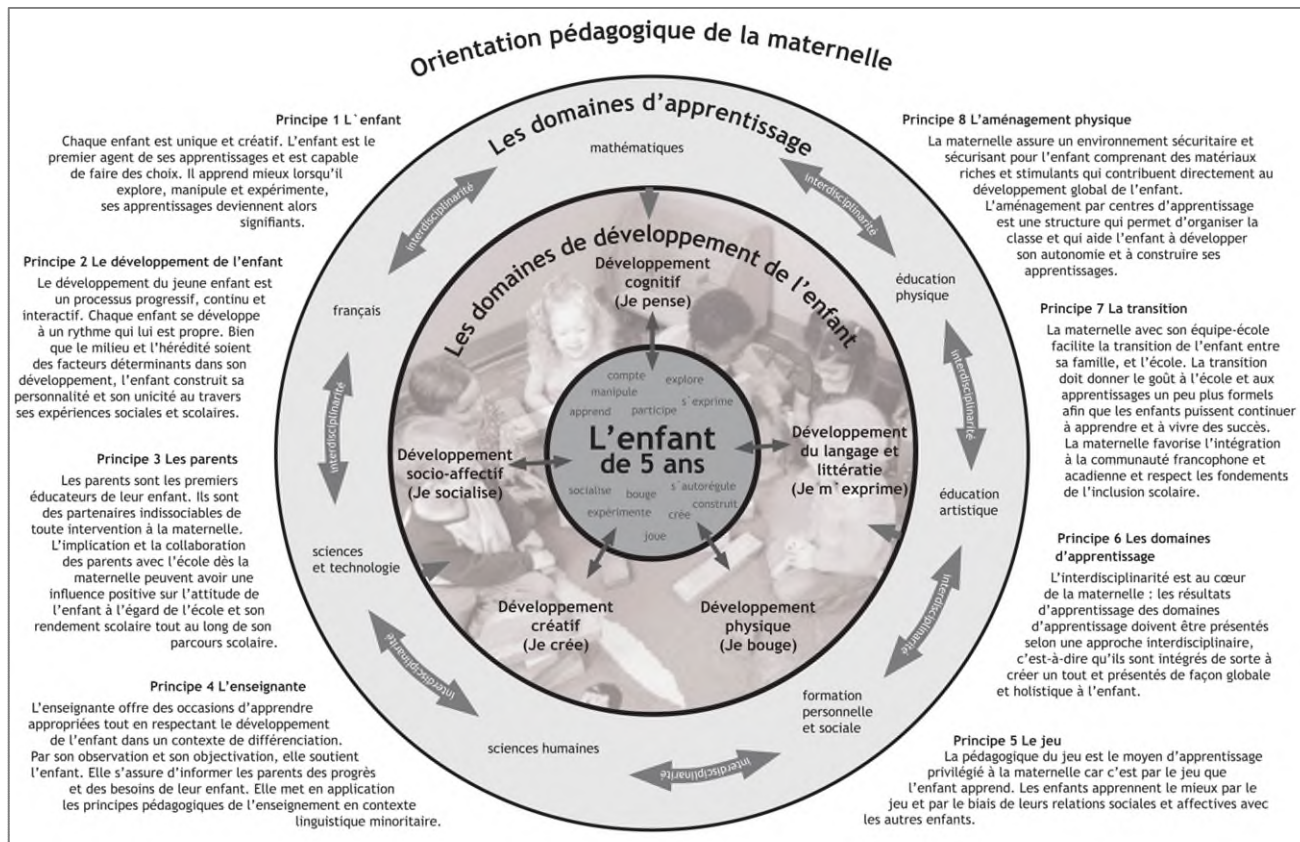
Orientation pédagogique de la maternelle

Principe 1 L`enfant
Chaque enfant est unique et créatif. L'enfant est le premier agent de ses apprentissages et est capable de faire des choix. Il apprend mieux lorsqu'il explore, manipule et expérimente, ses apprentissages deviennent alors signifiants.

Principe 2 Le développement de l'enfant
Le développement du jeune enfant est un processus progressif, continu et interactif. Chaque enfant se développe à un rythme qui lui est propre. Bien que le milieu et l'hérédité soient des facteurs déterminants dans son développement, l'enfant construit sa personnalité et son unicité au travers ses expériences sociales et scolaires.

Principe 3 Les parents
Les parents sont les premiers éducateurs de leur enfant. Ils sont des partenaires indissociables de toute intervention à la maternelle. L'implication et la collaboration des parents avec l'école dès la maternelle peuvent avoir une influence positive sur l'attitude de l'enfant à l'égard de l'école et son rendement scolaire tout au long de son parcours scolaire.

Principe 4 L'enseignante
L'enseignante offre des occasions d'apprendre appropriées tout en respectant le développement de l'enfant dans un contexte de différenciation. Par son observation et son objectivation, elle soutient l'enfant. Elle s'assure d'informer les parents des progrès et des besoins de leur enfant. Elle met en application les principes pédagogiques de l'enseignement en contexte linguistique minoritaire.

Les domaines d'apprentissage

mathématiques
français
sciences et technologie
sciences humaines
formation personnelle et sociale
éducation artistique
éducation physique

interdisciplinarité
interdisciplinarité
interdisciplinarité
interdisciplinarité
interdisciplinarité
interdisciplinarité
interdisciplinarité
interdisciplinarité

Les domaines de développement de l'enfant

Développement cognitif (Je pense)
Développement socio-affectif (Je socialise)
Développement du langage et littératie (Je m`exprime)
Développement créatif (Je crée)
Développement physique (Je bouge)

compte
manipule
explore
apprend
participe
s`exprime
L'enfant de 5 ans
socialise
bouge
s`autorégule
construit
expérimente
crée
joue

Principe 8 L'aménagement physique
La maternelle assure un environnement sécuritaire et sécurisant pour l'enfant comprenant des matériaux riches et stimulants qui contribuent directement au développement global de l'enfant.
L'aménagement par centres d'apprentissage est une structure qui permet d'organiser la classe et qui aide l'enfant à développer son autonomie et à construire ses apprentissages.

Principe 7 La transition
La maternelle avec son équipe-école facilite la transition de l'enfant entre sa famille, et l'école. La transition doit donner le goût à l'école et aux apprentissages un peu plus formels afin que les enfants puissent continuer à apprendre et à vivre des succès.
La maternelle favorise l'intégration à la communauté francophone et acadienne et respect les fondements de l'inclusion scolaire.

Principe 6 Les domaines d'apprentissage
L'interdisciplinarité est au cœur de la maternelle : les résultats d'apprentissage des domaines d'apprentissage doivent être présentés selon une approche interdisciplinaire, c'est-à-dire qu'ils sont intégrés de sorte à créer un tout et présentés de façon globale et holistique à l'enfant.

Principe 5 Le jeu
La pédagogique du jeu est le moyen d'apprentissage privilégié à la maternelle car c'est par le jeu que l'enfant apprend. Les enfants apprennent le mieux par le jeu et par le biais de leurs relations sociales et affectives avec les autres enfants.